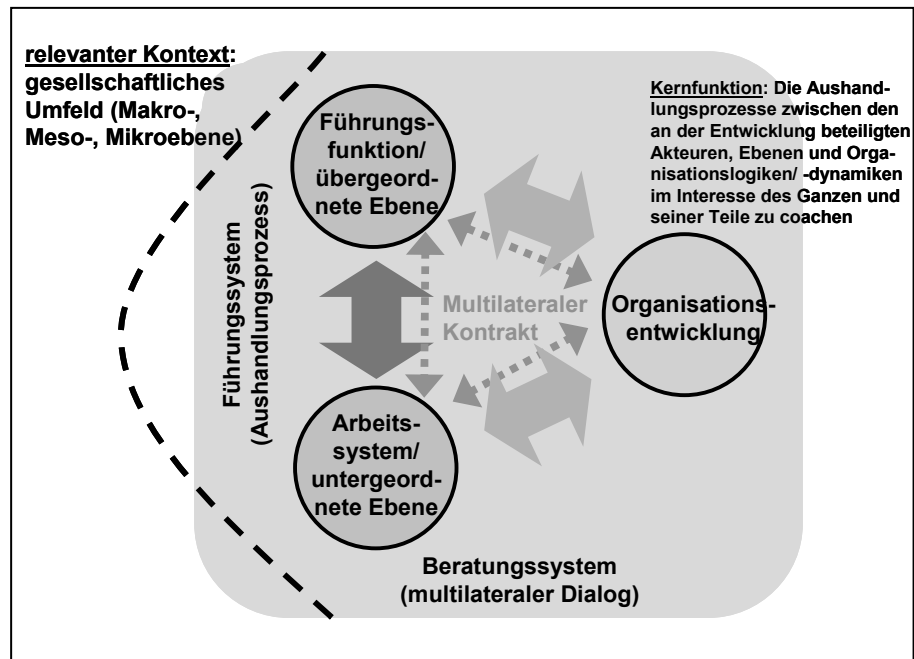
relevanter Kontext: gesellschaftliches Umfeld (Makro-, Meso-, Mikroebene)

Kernfunktion: Die Aushandlungsprozesse zwischen den an der Entwicklung beteiligten Akteuren, Ebenen und Organisationslogiken/ -dynamiken im Interesse des Ganzen und seiner Teile zu coachen

Führungsfunktion/ übergeordnete Ebene

Führungssystem (Aushandlungsprozess)

Multilateraler Kontrakt

Organisationsentwicklung

Arbeitssystem/ untergeordnete Ebene

Beratungssystem (multilateraler Dialog)